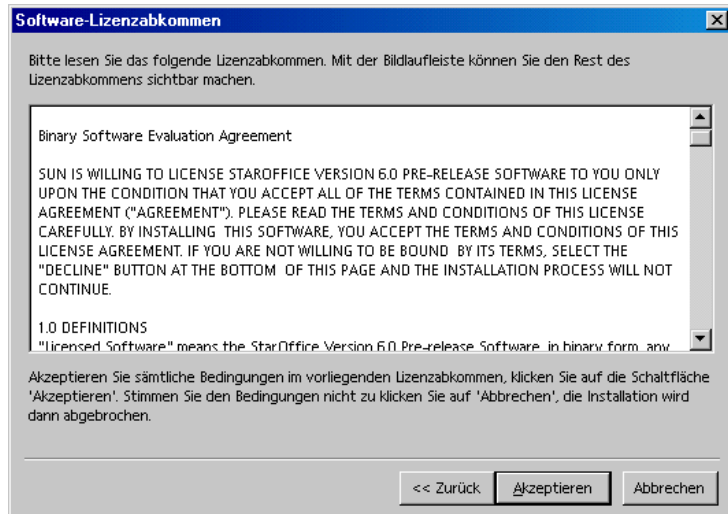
Software-Lizenzabkommen

Bitte lesen Sie das folgende Lizenzabkommen. Mit der Bildlaufleiste können Sie den Rest des Lizenzabkommens sichtbar machen.

Binary Software Evaluation Agreement

SUN IS WILLING TO LICENSE STAROFFICE VERSION 6.0 PRE-RELEASE SOFTWARE TO YOU ONLY UPON THE CONDITION THAT YOU ACCEPT ALL OF THE TERMS CONTAINED IN THIS LICENSE AGREEMENT ("AGREEMENT"). PLEASE READ THE TERMS AND CONDITIONS OF THIS LICENSE CAREFULLY. BY INSTALLING THIS SOFTWARE, YOU ACCEPT THE TERMS AND CONDITIONS OF THIS LICENSE AGREEMENT. IF YOU ARE NOT WILLING TO BE BOUND BY ITS TERMS, SELECT THE "DECLINE" BUTTON AT THE BOTTOM OF THIS PAGE AND THE INSTALLATION PROCESS WILL NOT CONTINUE.

1.0 DEFINITIONS
"Licensed Software" means the StarOffice Version 6.0 Pre-release Software, in binary form, any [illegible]

Akzeptieren Sie sämtliche Bedingungen im vorliegenden Lizenzabkommen, klicken Sie auf die Schaltfläche 'Akzeptieren'. Stimmen Sie den Bedingungen nicht zu klicken Sie auf 'Abbrechen', die Installation wird dann abgebrochen.

<< Zurück
Akzeptieren
Abbrechen